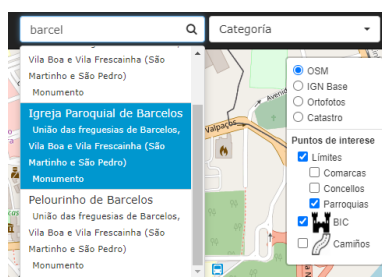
barcel

Categoría

Vila Boa e Vila Frescainha (São Martinho e São Pedro)
Monumento

Igreja Paroquial de Barcelos
União das freguesias de Barcelos, Vila Boa e Vila Frescainha (São Martinho e São Pedro)
Monumento

Pelourinho de Barcelos
União das freguesias de Barcelos, Vila Boa e Vila Frescainha (São Martinho e São Pedro)
Monumento

Valpaços

OSM
IGN Base
Ortofotos
Catastro

Puntos de interese
Límites
Comarcas
Concellos
Parroquias
BIC
Camiños